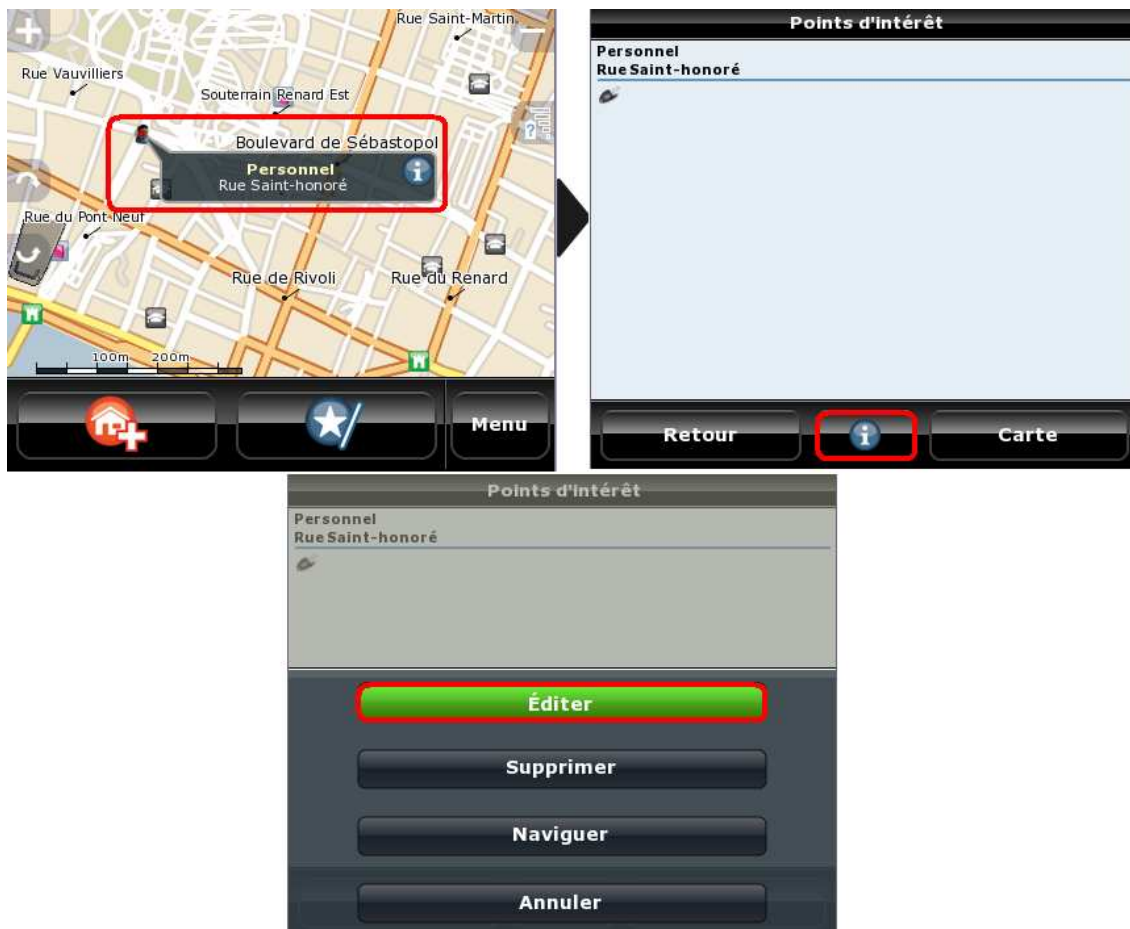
Rue Saint-Martin
Rue Vauvilliers
Souterrain Renard Est
Boulevard de Sébastopol
Personnel
Rue Saint-honoré
Rue du Pont-Neuf
Rue de Rivoli
Rue du Renard
100m 200m
Menu

Points d'intérêt
Personnel
Rue Saint-honoré
Retour
Carte

Points d'intérêt
Personnel
Rue Saint-honoré
Éditer
Supprimer
Naviguer
Annuler